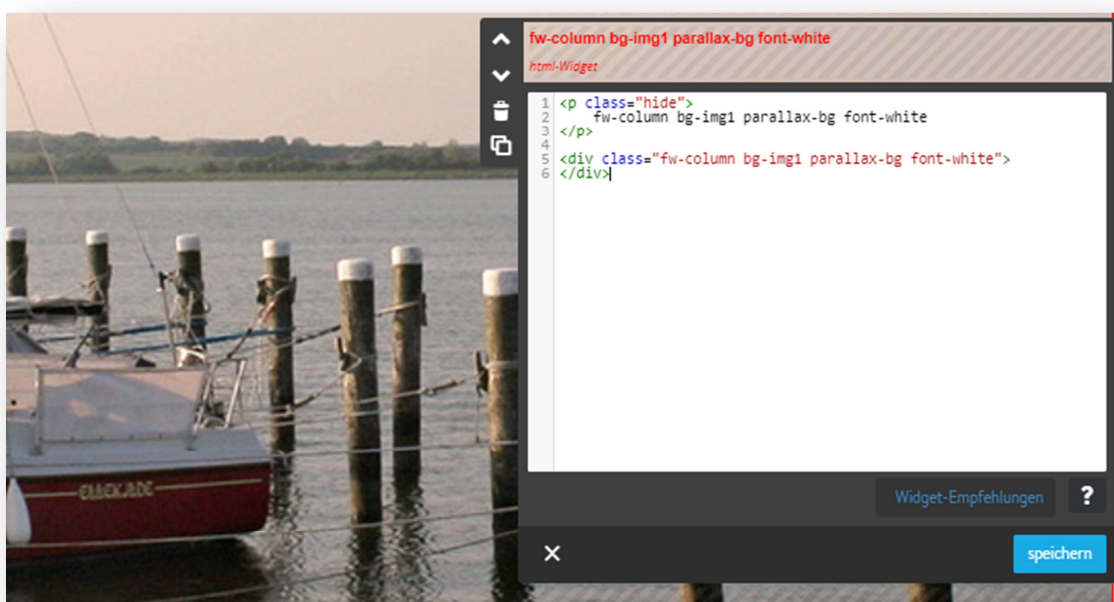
fw-column bg-img1 parallax-bg font-white

html-Widget

1 <p class="hide">
2 fw-column bg-img1 parallax-bg font-white
3 </p>
4
5 <div class="fw-column bg-img1 parallax-bg font-white">
6 </div>

Widget-Empfehlungen

?

×

speichern

EMEKADE